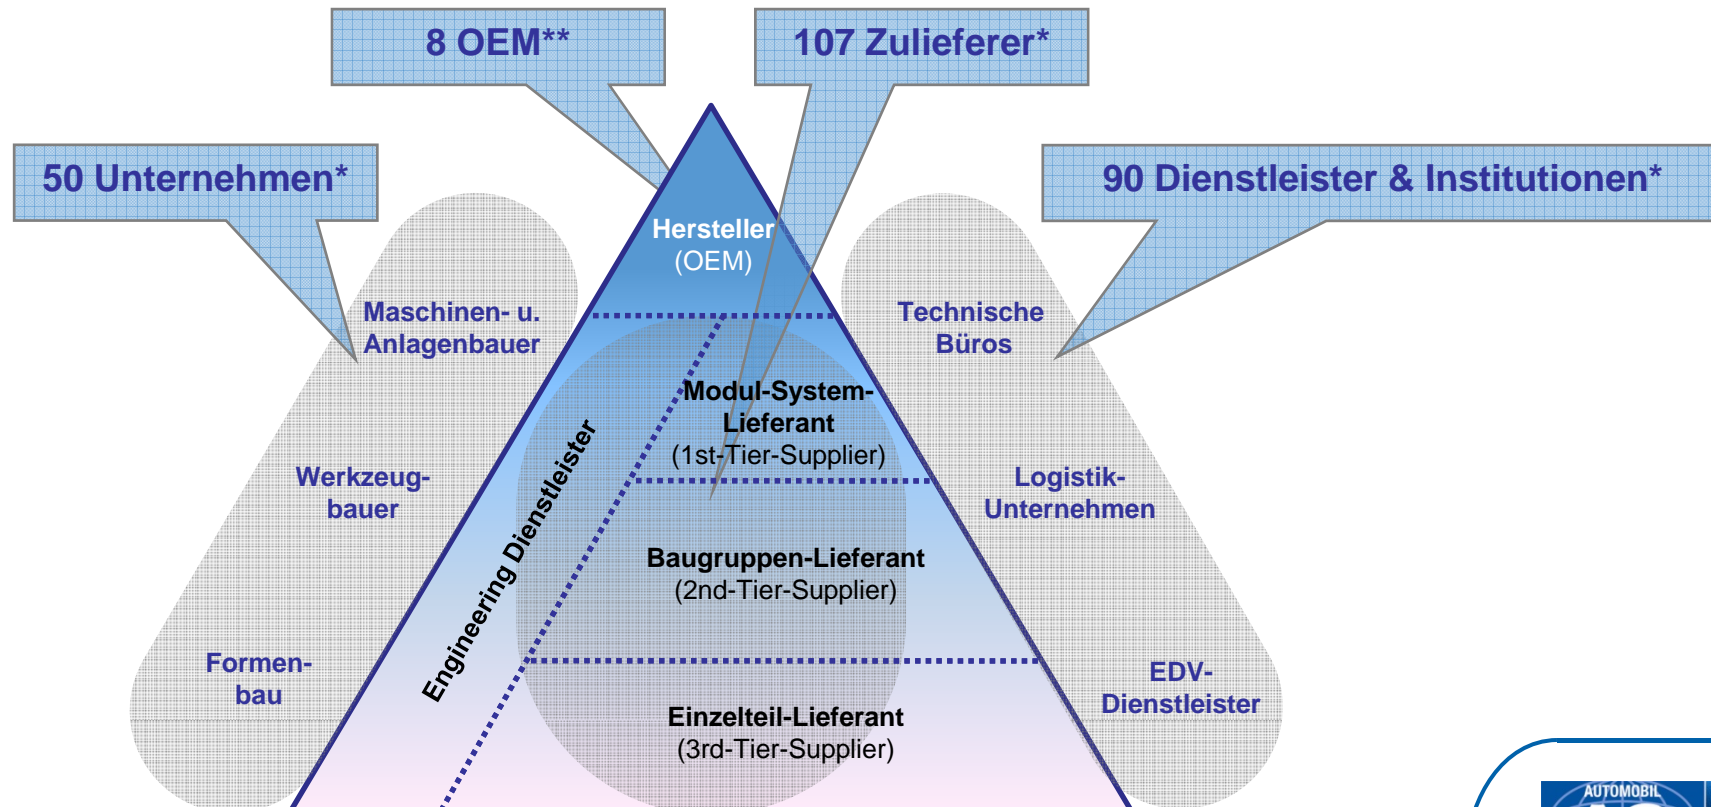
8 OEM**

107 Zulieferer*

50 Unternehmen*

90 Dienstleister & Institutionen*

Hersteller
(OEM)

Maschinen- u. Anlagenbauer

Technische Büros

Modul-System-Lieferant
(1st-Tier-Supplier)

Engineering Dienstleister

Werkzeugbauer

Logistik-Unternehmen

Baugruppen-Lieferant
(2nd-Tier-Supplier)

Formenbau

EDV-Dienstleister

Einzelteil-Lieferant
(3rd-Tier-Supplier)

AUTOMOBIL